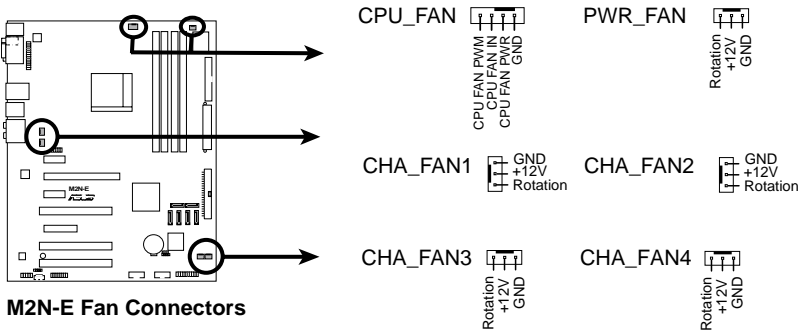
CPU_FAN
CPU FAN PWM
CPU FAN IN
CPU FAN PWR
GND

PWR_FAN
Rotation
+12V
GND

CHA_FAN1
GND
+12V
Rotation

CHA_FAN2
GND
+12V
Rotation

CHA_FAN3
Rotation
+12V
GND

CHA_FAN4
Rotation
+12V
GND

M2N-E

M2N-E Fan Connectors